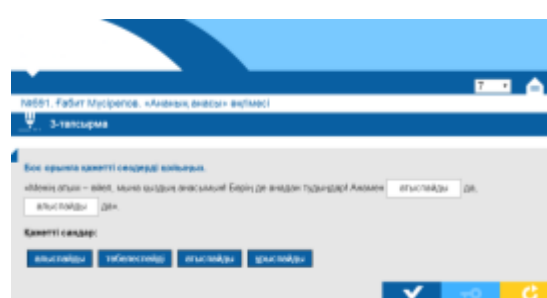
7

№681. Ғабит Мүсірепов. «Ананың анасы» әңгімесі

3-тапсырма

Бос орынға қажетті сөздерді қойыңыз.

«Менің атым – әйел, мына шешен анасымын! Бәрің де анадан туғансыңдар! Анамен атыспайды да, атыспайды дей.

Қажетті сөздер:

атыспайды | төбелеспейді | атыспайды | ұрыспайды